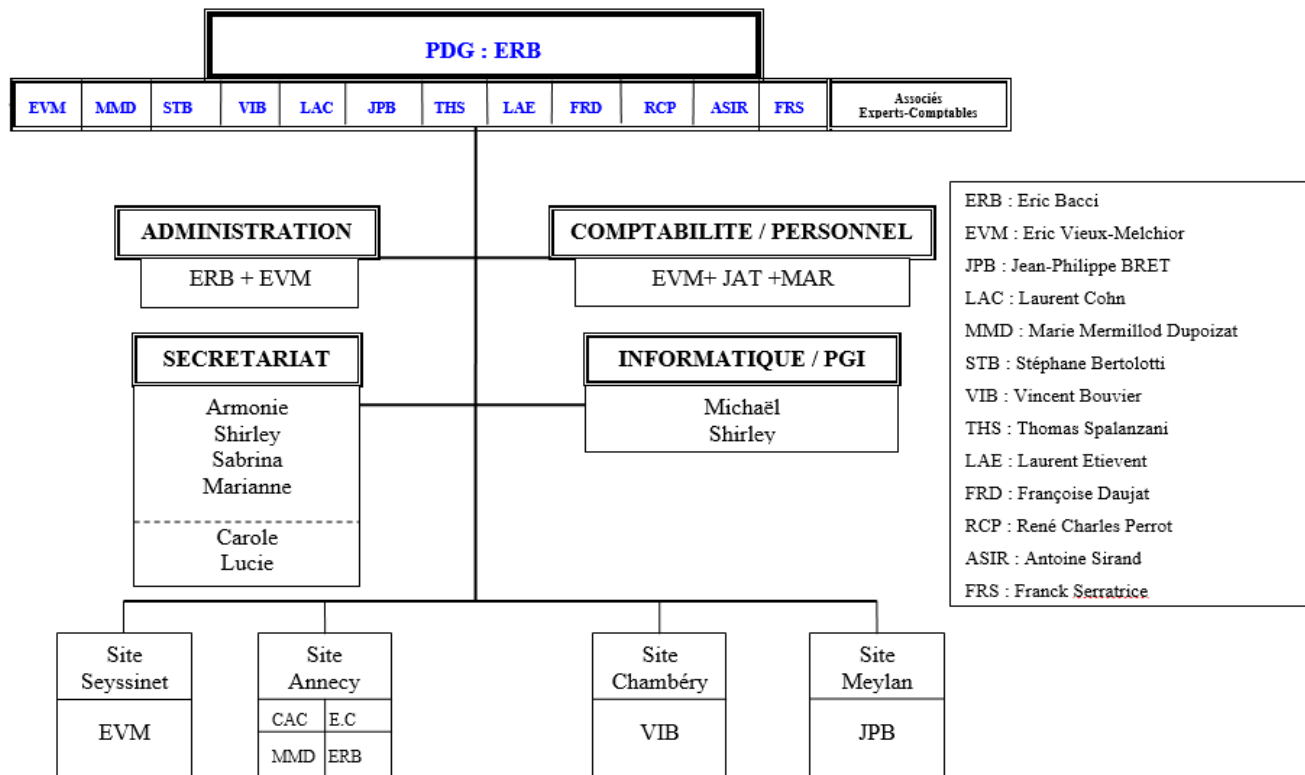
PDG : ERB

EVM MMD STB VIB LAC JPB THS LAE FRD RCP ASIR FRS Associés Experts-Comptables

ADMINISTRATION
ERB + EVM

COMPTABILITE / PERSONNEL
EVM+ JAT +MAR

SECRETARIAT
Armonie
Shirley
Sabrina
Marianne

Carole
Lucie

INFORMATIQUE / PGI
Michaël
Shirley

ERB : Eric Bacci
EVM : Eric Vieux-Melchior
JPB : Jean-Philippe BRET
LAC : Laurent Cohn
MMD : Marie Mermillod Dupoizat
STB : Stéphane Bertolotti
VIB : Vincent Bouvier
THS : Thomas Spalanzani
LAE : Laurent Etievent
FRD : Françoise Daujat
RCP : René Charles Perrot
ASIR : Antoine Sirand
FRS : Franck Serratrice

Site Seyssinet
EVM

Site Annecy
CAC E.C
MMD ERB

Site Chambéry
VIB

Site Meylan
JPB